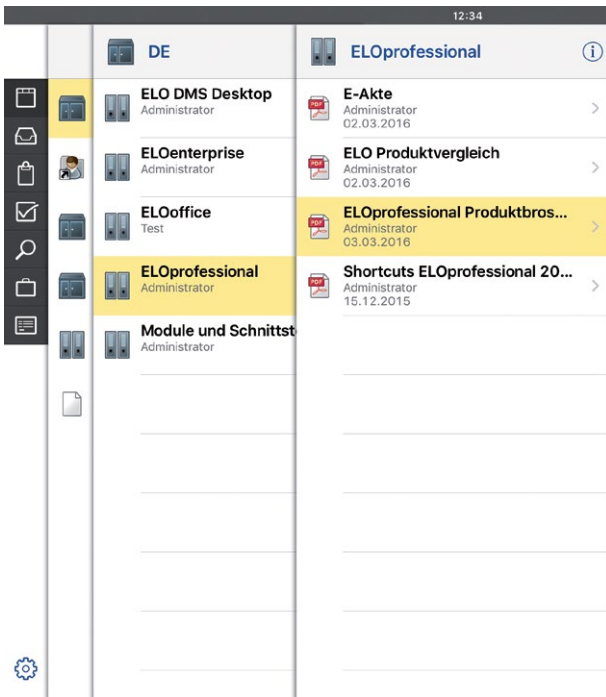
12:34

DE

ELO DMS Desktop
Administrator

ELOenterprise
Administrator

ELOoffice
Test

ELOprofessional
Administrator

Module und Schnittst
Administrator

ELOprofessional

E-Akte
Administrator
02.03.2016

ELO Produktvergleich
Administrator
02.03.2016

ELOprofessional Produktbros...
Administrator
03.03.2016

Shortcuts ELOprofessional 20...
Administrator
15.12.2015